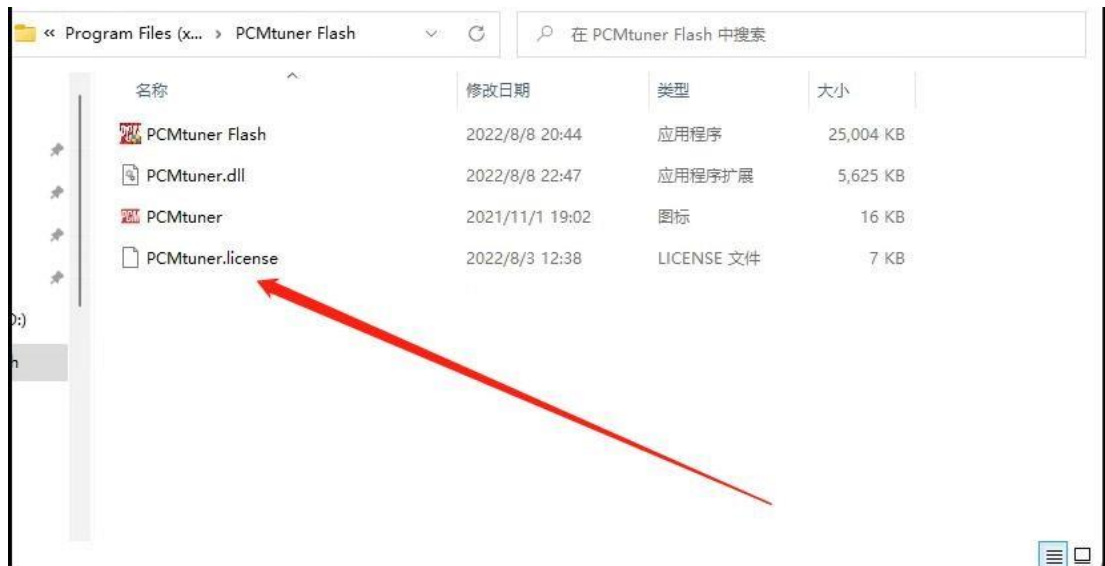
« Program Files (x... › PCMtuner Flash

在 PCMtuner Flash 中搜索

| 名称 | 修改日期 | 类型 | 大小 |
|---|---|---|---|
| PCMtuner Flash | 2022/8/8 20:44 | 应用程序 | 25,004 KB |
| PCMtuner.dll | 2022/8/8 22:47 | 应用程序扩展 | 5,625 KB |
| PCMtuner | 2021/11/1 19:02 | 图标 | 16 KB |
| PCMtuner.license | 2022/8/3 12:38 | LICENSE 文件 | 7 KB |

):)
h